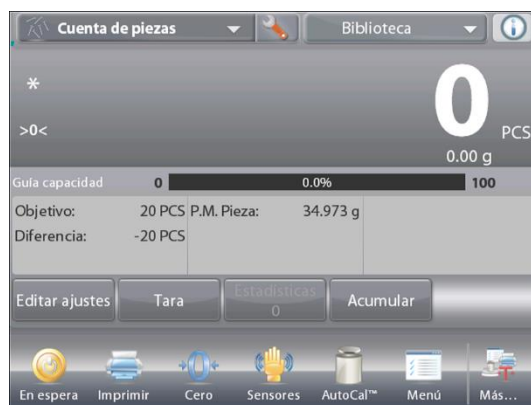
Cuenta de piezas
Biblioteca
*
>0<
0
PCS
0.00 g
Guía capacidad 0 0.0% 100
Objetivo: 20 PCS
P.M. Pieza: 34.973 g
Diferencia: -20 PCS
Editar ajustes
Tara
Estadísticas 0
Acumular
En espera
Imprimir
Cero
Sensores
AutoCal™
Menú
Más...